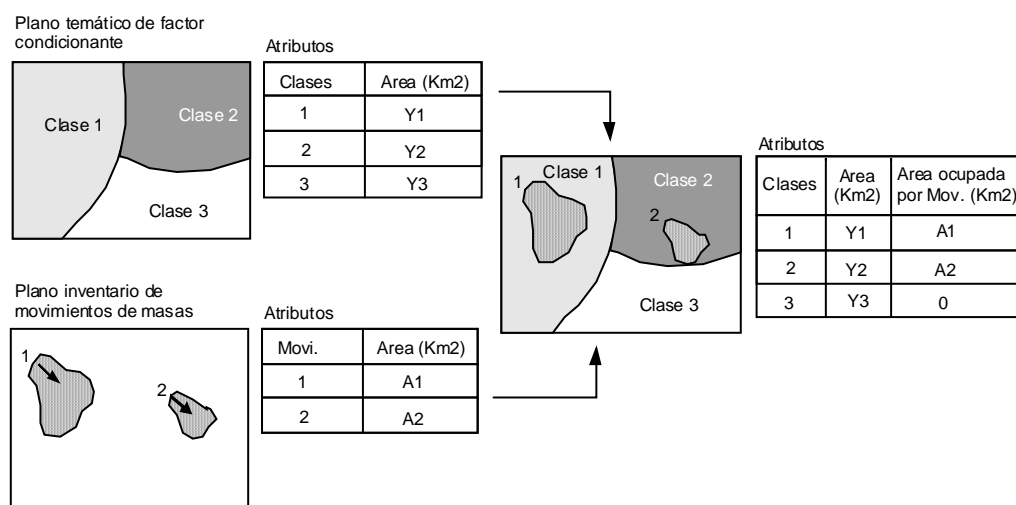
Plano temático de factor condicionante

Clase 1
Clase 2
Clase 3

Atributos

| Clases | Area (Km2) |
|---|---|
| 1 | Y1 |
| 2 | Y2 |
| 3 | Y3 |

1
Clase 1
Clase 2
2
Clase 3

Atributos

| Clases | Area (Km2) | Area ocupada por Mov. (Km2) |
|---|---|---|
| 1 | Y1 | A1 |
| 2 | Y2 | A2 |
| 3 | Y3 | 0 |

Plano inventario de movimientos de masas

1
2

Atributos

| Movi. | Area (Km2) |
|---|---|
| 1 | A1 |
| 2 | A2 |